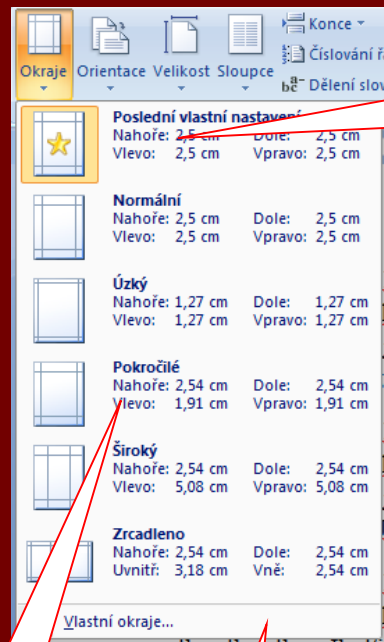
Okraje Orientace Velikost Sloupce
Konce
Číslování ř
Dělení slov

Poslední vlastní nastavení
Nahoře: 2,5 cm Dole: 2,5 cm
Vlevo: 2,5 cm Vpravo: 2,5 cm

Normální
Nahoře: 2,5 cm Dole: 2,5 cm
Vlevo: 2,5 cm Vpravo: 2,5 cm

Úzký
Nahoře: 1,27 cm Dole: 1,27 cm
Vlevo: 1,27 cm Vpravo: 1,27 cm

Pokročilé
Nahoře: 2,54 cm Dole: 2,54 cm
Vlevo: 1,91 cm Vpravo: 1,91 cm

Široký
Nahoře: 2,54 cm Dole: 2,54 cm
Vlevo: 5,08 cm Vpravo: 5,08 cm

Zrcadleno
Nahoře: 2,54 cm Dole: 2,54 cm
Uvnitř: 3,18 cm Vně: 2,54 cm

Vlastní okraje...